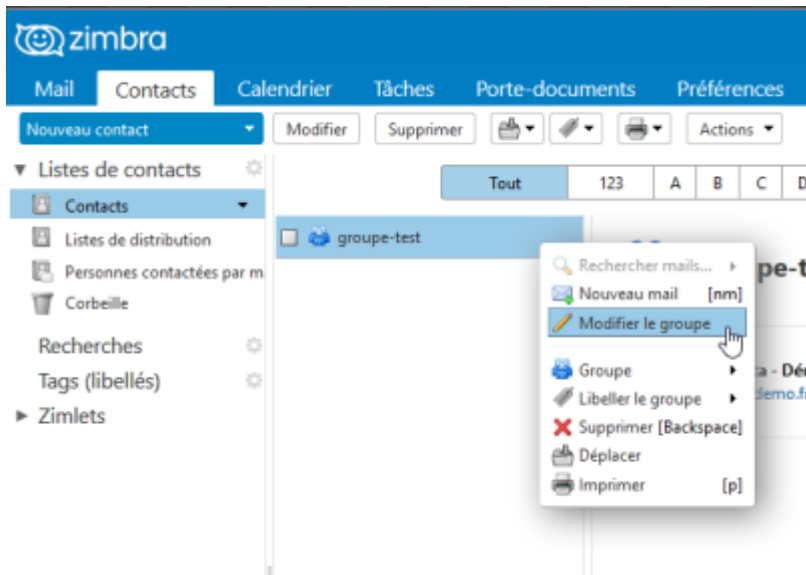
zimbra

Mail
Contacts
Calendrier
Tâches
Porte-documents
Préférences

Nouveau contact
Modifier
Supprimer
Actions

Listes de contacts
Contacts
Listes de distribution
Personnes contactées par m
Corbeille
Recherches
Tags (libellés)
Zimlets

| Tout | 123 | A | B | C | D |
|---|---|---|---|---|---|

groupe-test

Rechercher mails...
Nouveau mail [nm]
Modifier le groupe
Groupe
Libeller le groupe
Supprimer [Backspace]
Déplacer
Imprimer [p]

pe-t
a - Déc
demo.f